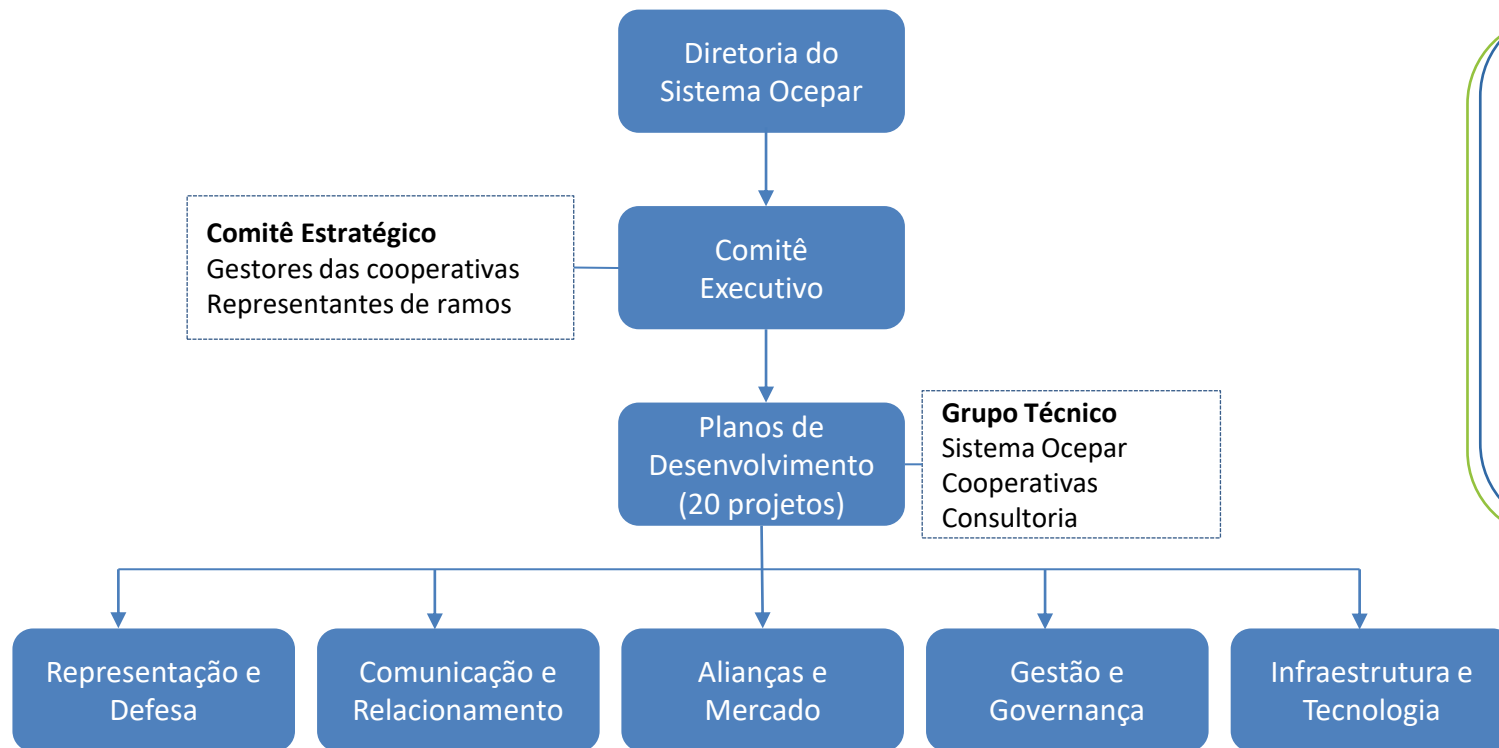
Diretoria do Sistema Ocepar

**Comitê Estratégico**
Gestores das cooperativas
Representantes de ramos

Comitê Executivo

Planos de Desenvolvimento (20 projetos)

**Grupo Técnico**
Sistema Ocepar
Cooperativas
Consultoria

Representação e Defesa

Comunicação e Relacionamento

Alianças e Mercado

Gestão e Governança

Infraestrutura e Tecnologia